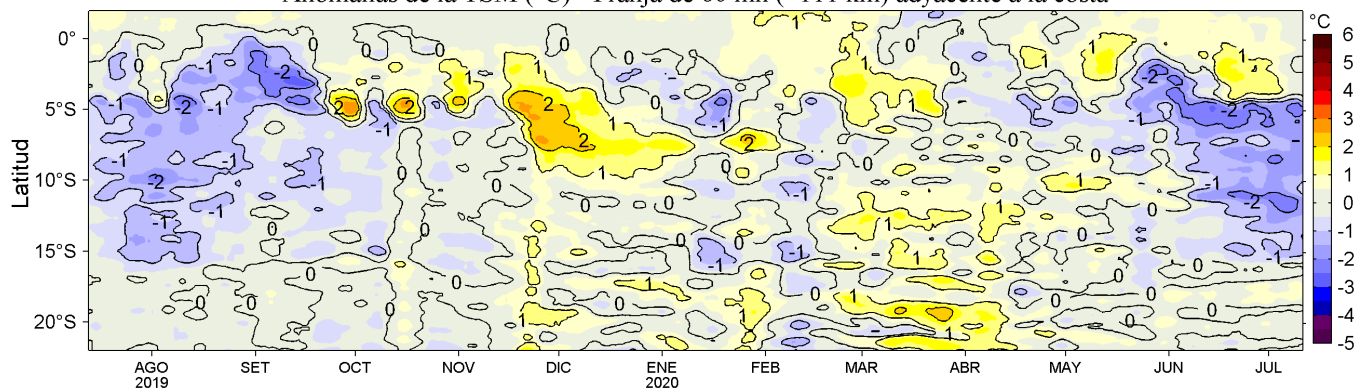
Anomalías de la TSM (°C) - Franja de 60 mn (~111 km) adyacente a la costa

Latitud

0°
5°S
10°S
15°S
20°S

AGO 2019
SET
OCT
NOV
DIC
ENE 2020
FEB
MAR
ABR
MAY
JUN
JUL

°C
6
5
4
3
2
1
0
-1
-2
-3
-4
-5

0
-1
-2
-1
-2
-1
-1
-2
-1
-1
-1
2
2
-1
0
0
1
1
2
2
1
1
0
0
2
-1
-1
0
0
1
1
0
0
-1
-1
1
-2
-1
-2
-1
-2
-1
0
0
0
0
0
0
0
0
1
1
-1
0
0
0
0
1
-1
0
0
0
0
0
1
1
1
0
0
-1
1
0
0